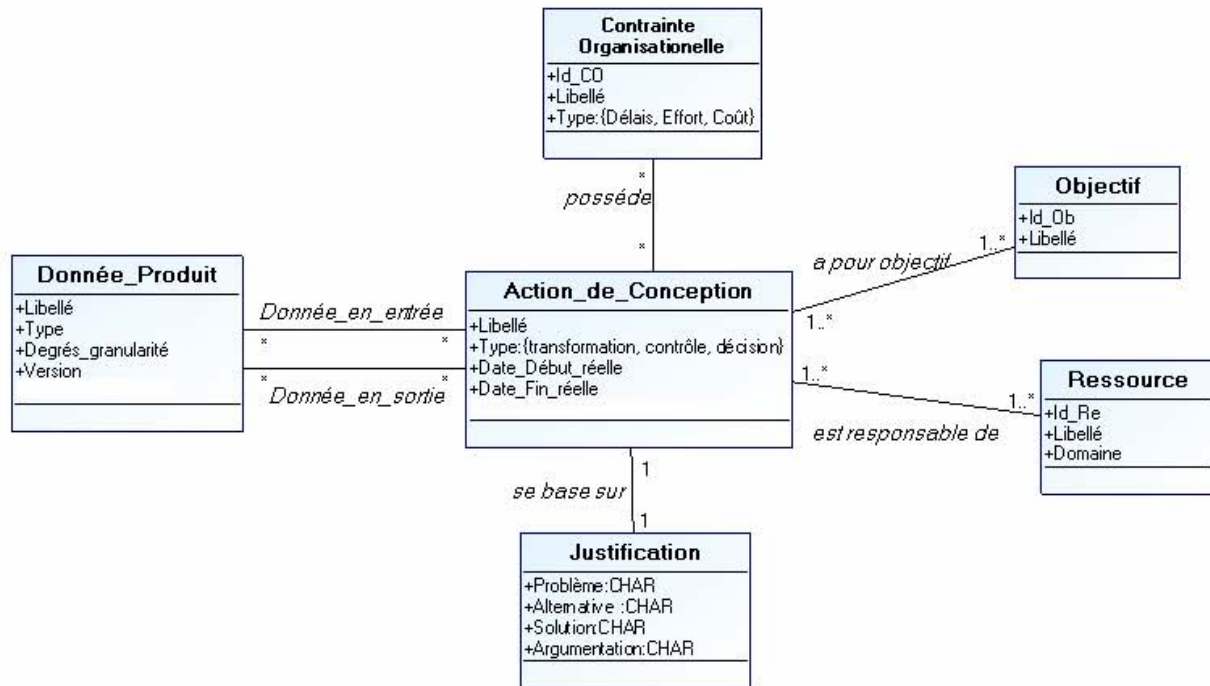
Contrainte Organisationelle
+Id_CO
+Libellé
+Type:{Délais, Effort, Coût}

*
posséde
*

Objectif
+Id_Ob
+Libellé

1..*
a pour objectif
1..*

Donnée_Produit
+Libellé
+Type
+Degrés_granularité
+Version

Donnée_en_entrée
*
*
*
Donnée_en_sortie
*

Action_de_Conception
+Libellé
+Type:{transformation, contrôle, décision}
+Date_Début_réelle
+Date_Fin_réelle

1..*
1..*
est responsable de

Ressource
+Id_Re
+Libellé
+Domaine

1
se base sur
1

Justification
+Problème:CHAR
+Alternative :CHAR
+Solution:CHAR
+Argumentation:CHAR